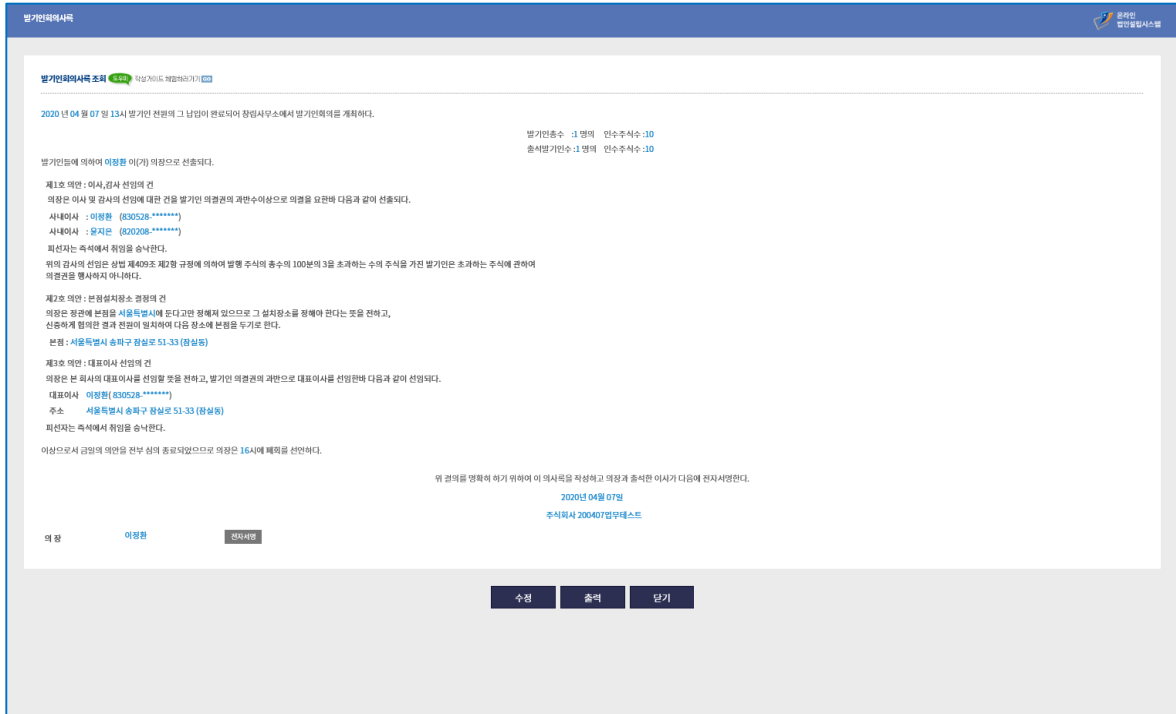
발기인회의사록

온라인 법인설립시스템

발기인회의사록 조회 도우미 작성가이드 체험하러가기 GO

2020 년 04 월 07 일 13시 발기인 전원의 그 납입이 완료되어 창립사무소에서 발기인회의를 개최하다.

발기인총수 :1 명의 인수주식수 :10
출석발기인수 :1 명의 인수주식수 :10

발기인들에 의하여 이정환 이(가) 의장으로 선출되다.

제1호 의안 : 이사,감사 선임의 건
의장은 이사 및 감사의 선임에 대한 건을 발기인 의결권의 과반수이상으로 의결을 요한바 다음과 같이 선출되다.
사내이사 : 이정환 (830528-*******)
사내이사 : 문지은 (820208-*******)
피선자는 즉석에서 취임을 승낙한다.
위의 감사의 선임은 상법 제409조 제2항 규정에 의하여 발행 주식의 총수의 100분의 3을 초과하는 수의 주식을 가진 발기인은 초과하는 주식에 관하여 의결권을 행사하지 아니하다.

제2호 의안 : 본점설치장소 결정의 건
의장은 정관에 본점을 서울특별시에 둔다고만 정해져 있으므로 그 설치장소를 정해야 한다는 뜻을 전하고, 신중하게 협의한 결과 전원이 일치하여 다음 장소에 본점을 두기로 한다.
본점 : 서울특별시 송파구 잠실로 51-33 (잠실동)

제3호 의안 : 대표이사 선임의 건
의장은 본 회사의 대표이사를 선임할 뜻을 전하고, 발기인 의결권의 과반으로 대표이사를 선임한바 다음과 같이 선임되다.
대표이사 이정환( 830528-*******)
주소 서울특별시 송파구 잠실로 51-33 (잠실동)
피선자는 즉석에서 취임을 승낙한다.

이상으로서 금일의 의안을 전부 심의 종료되었으므로 의장은 16시에 폐회를 선언하다.

위 결의를 명확히 하기 위하여 이 의사록을 작성하고 의장과 출석한 이사가 다음에 전자서명한다.
2020년 04월 07일
주식회사 200407법무테스트

의 장 이정환 전자서명

수정 출력 닫기